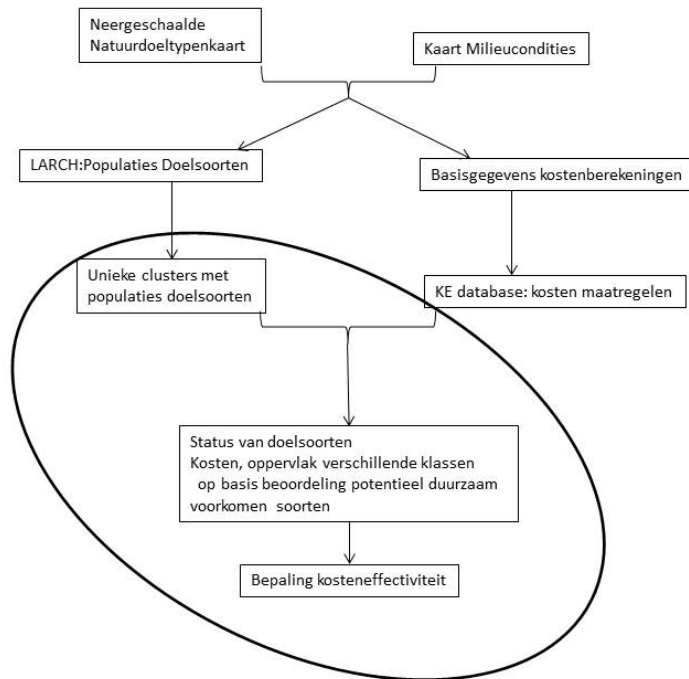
Neergeschaalde Natuurdoeltypenkaart

Kaart Milieucondities

LARCH:Populaties Doelsoorten

Basisgegevens kostenberekeningen

Unieke clusters met populaties doelsoorten

KE database: kosten maatregelen

Status van doelsoorten
Kosten, oppervlak verschillende klassen op basis beoordeling potentieel duurzaam voorkomen soorten

Bepaling kosteneffectiviteit